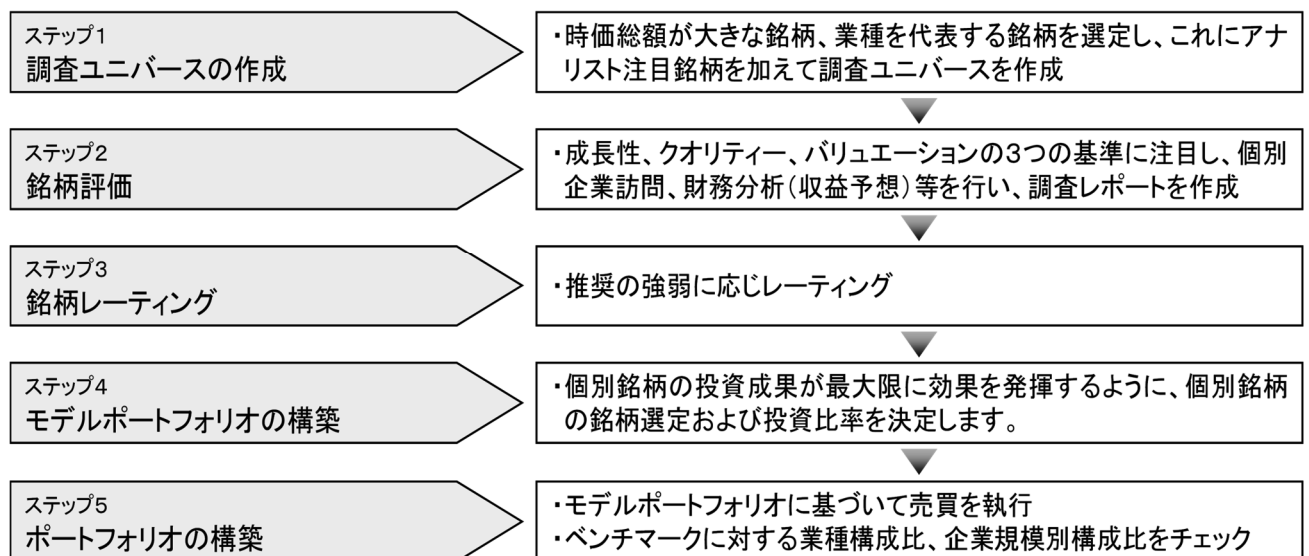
ステップ1
調査ユニバースの作成

・時価総額が大きな銘柄、業種を代表する銘柄を選定し、これにアナリスト注目銘柄を加えて調査ユニバースを作成

ステップ2
銘柄評価

・成長性、クオリティー、バリュエーションの3つの基準に注目し、個別企業訪問、財務分析(収益予想)等を行い、調査レポートを作成

ステップ3
銘柄レーティング

・推奨の強弱に応じレーティング

ステップ4
モデルポートフォリオの構築

・個別銘柄の投資成果が最大限に効果を発揮するように、個別銘柄の銘柄選定および投資比率を決定します。

ステップ5
ポートフォリオの構築

・モデルポートフォリオに基づいて売買を執行
・ベンチマークに対する業種構成比、企業規模別構成比をチェック